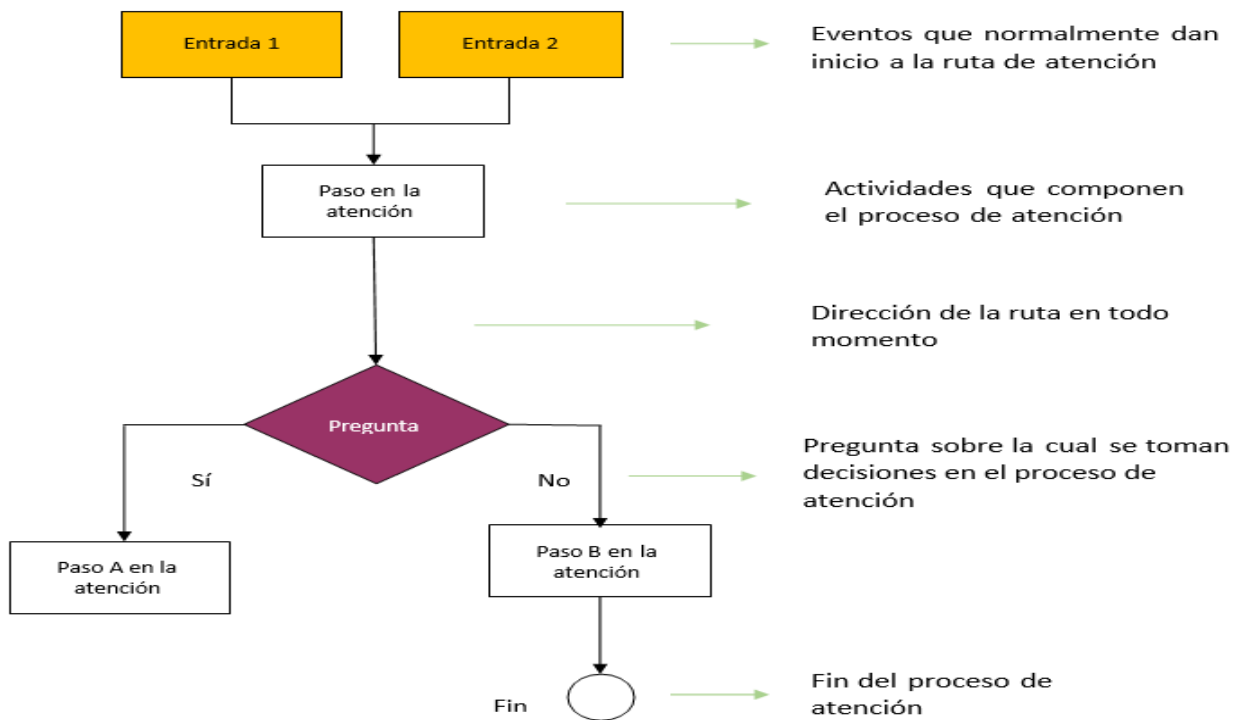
Entrada 1

Entrada 2

Eventos que normalmente dan inicio a la ruta de atención

Paso en la atención

Actividades que componen el proceso de atención

Dirección de la ruta en todo momento

Pregunta

Sí

No

Pregunta sobre la cual se toman decisiones en el proceso de atención

Paso A en la atención

Paso B en la atención

Fin

Fin del proceso de atención